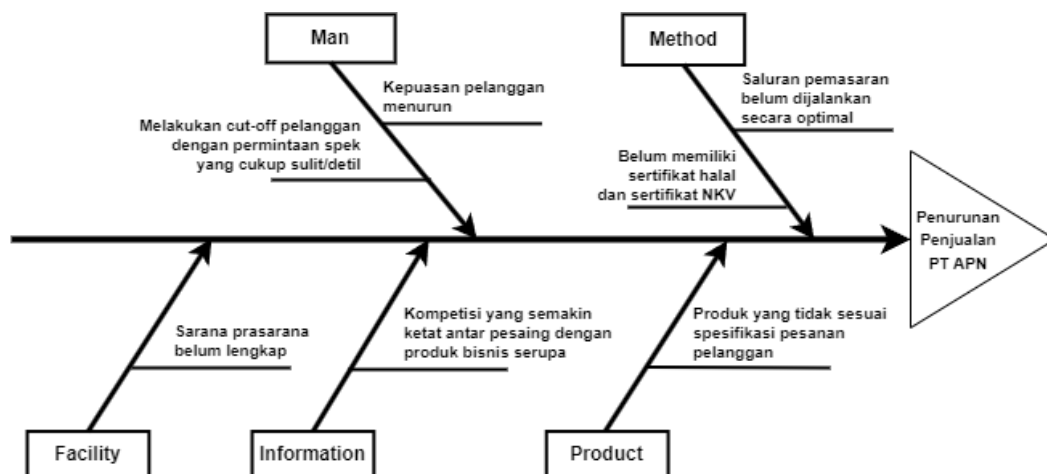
Man

Kepuasan pelanggan menurun

Melakukan cut-off pelanggan dengan permintaan spek yang cukup sulit/detil

Method

Saluran pemasaran belum dijalankan secara optimal

Belum memiliki sertifikat halal dan sertifikat NKV

Penurunan Penjualan PT APN

Sarana prasarana belum lengkap

Kompetisi yang semakin ketat antar pesaing dengan produk bisnis serupa

Produk yang tidak sesuai spesifikasi pesanan pelanggan

Facility

Information

Product